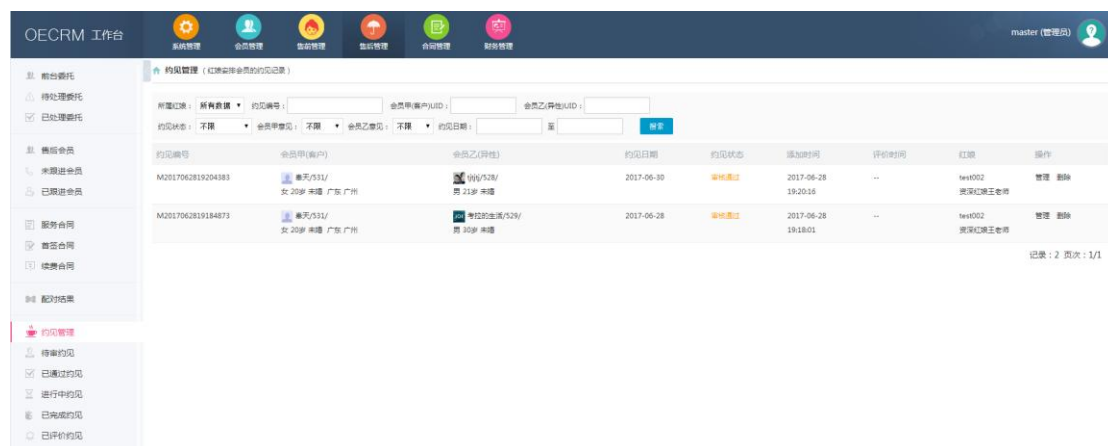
OECRM 工作台

系统管理 会员管理 售前管理 售后管理 合同管理 财务管理

master (管理员)

前台委托
待处理委托
已处理委托

售后会员
未跟进会员
已跟进会员

服务合同
首签合同
续费合同

配对结果

约见管理
待审约见
已通过约见
进行中约见
已完成约见
已评价约见

约见管理（红娘安排会员的约见记录）

所属红娘： 所有数据 约见编号： 会员甲(客户)UID： 会员乙(异性)UID：
约见状态： 不限 会员甲意见： 不限 会员乙意见： 不限 约见日期： 至 搜索

| 约见编号 | 会员甲(客户) | 会员乙(异性) | 约见日期 | 约见状态 | 添加时间 | 评价时间 | 红娘 | 操作 |
|---|---|---|---|---|---|---|---|---|
| M2017062819204383 | 春天/531/ 女 20岁 未婚 广东 广州 | tjjjj/528/ 男 21岁 未婚 | 2017-06-30 | 审核通过 | 2017-06-28 19:20:16 | -- | test002 资深红娘王老师 | 管理 删除 |
| M2017062819184873 | 春天/531/ 女 20岁 未婚 广东 广州 | 考拉的生活/529/ 男 30岁 未婚 | 2017-06-28 | 审核通过 | 2017-06-28 19:18:01 | -- | test002 资深红娘王老师 | 管理 删除 |

记录：2 页次：1/1